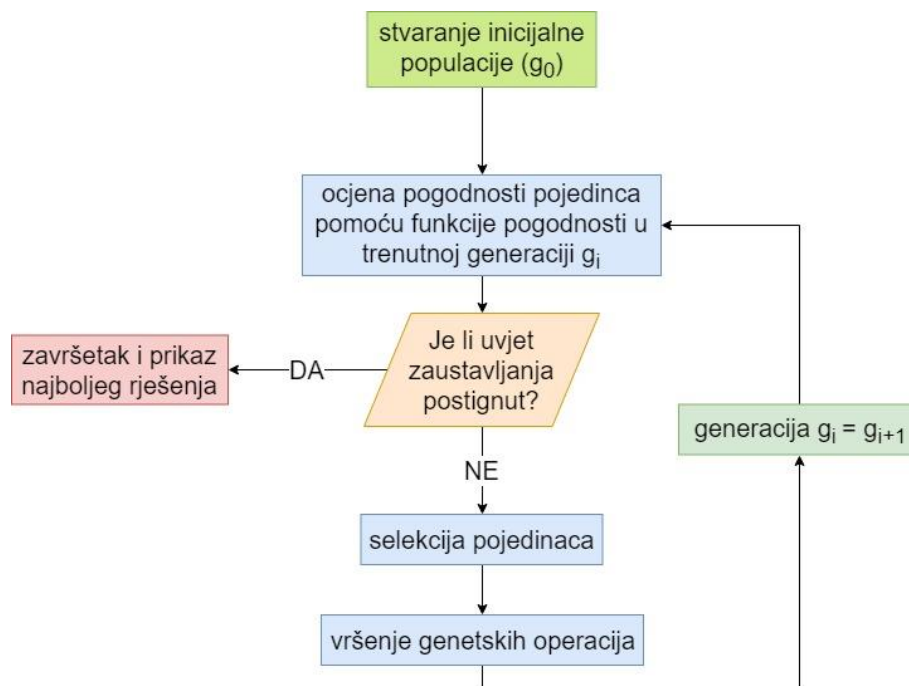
stvaranje inicijalne populacije ($g_0$)

ocjena pogodnosti pojedinca pomoću funkcije pogodnosti u trenutnoj generaciji $g_i$

Je li uvjet zaustavljanja postignut?

DA

završetak i prikaz najboljeg rješenja

NE

selekcija pojedinaca

vršenje genetskih operacija

generacija $g_i = g_{i+1}$